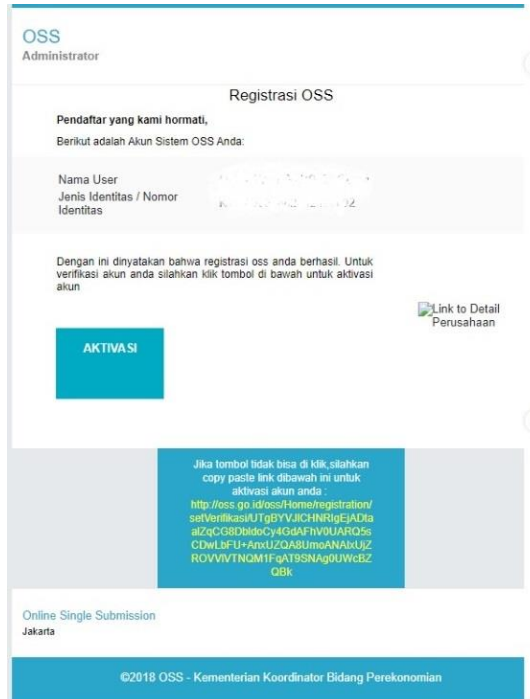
OSS
Administrator

Registrasi OSS

Pendaftar yang kami hormati,

Berikut adalah Akun Sistem OSS Anda:

Nama User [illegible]
Jenis Identitas / Nomor Identitas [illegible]

Dengan ini dinyatakan bahwa registrasi oss anda berhasil. Untuk verifikasi akun anda silahkan klik tombol di bawah untuk aktivasi akun

Link to Detail Perusahaan

AKTIVASI

Jika tombol tidak bisa di klik,silahkan copy paste link dibawah ini untuk aktivasi akun anda : http://oss.go.id/oss/Home/registration/setVerifikasi/UTgBYVJlCHNRIgEjADtaalZqCG8DbIdoCy4GdAFhV0UARQ5sCDwLbFU+AnxUZQA8UmoANAkUjZROVVlVTNQM1FqAT9SNAg0UWcBZQBk

Online Single Submission
Jakarta

©2018 OSS - Kementerian Koordinator Bidang Perekonomian